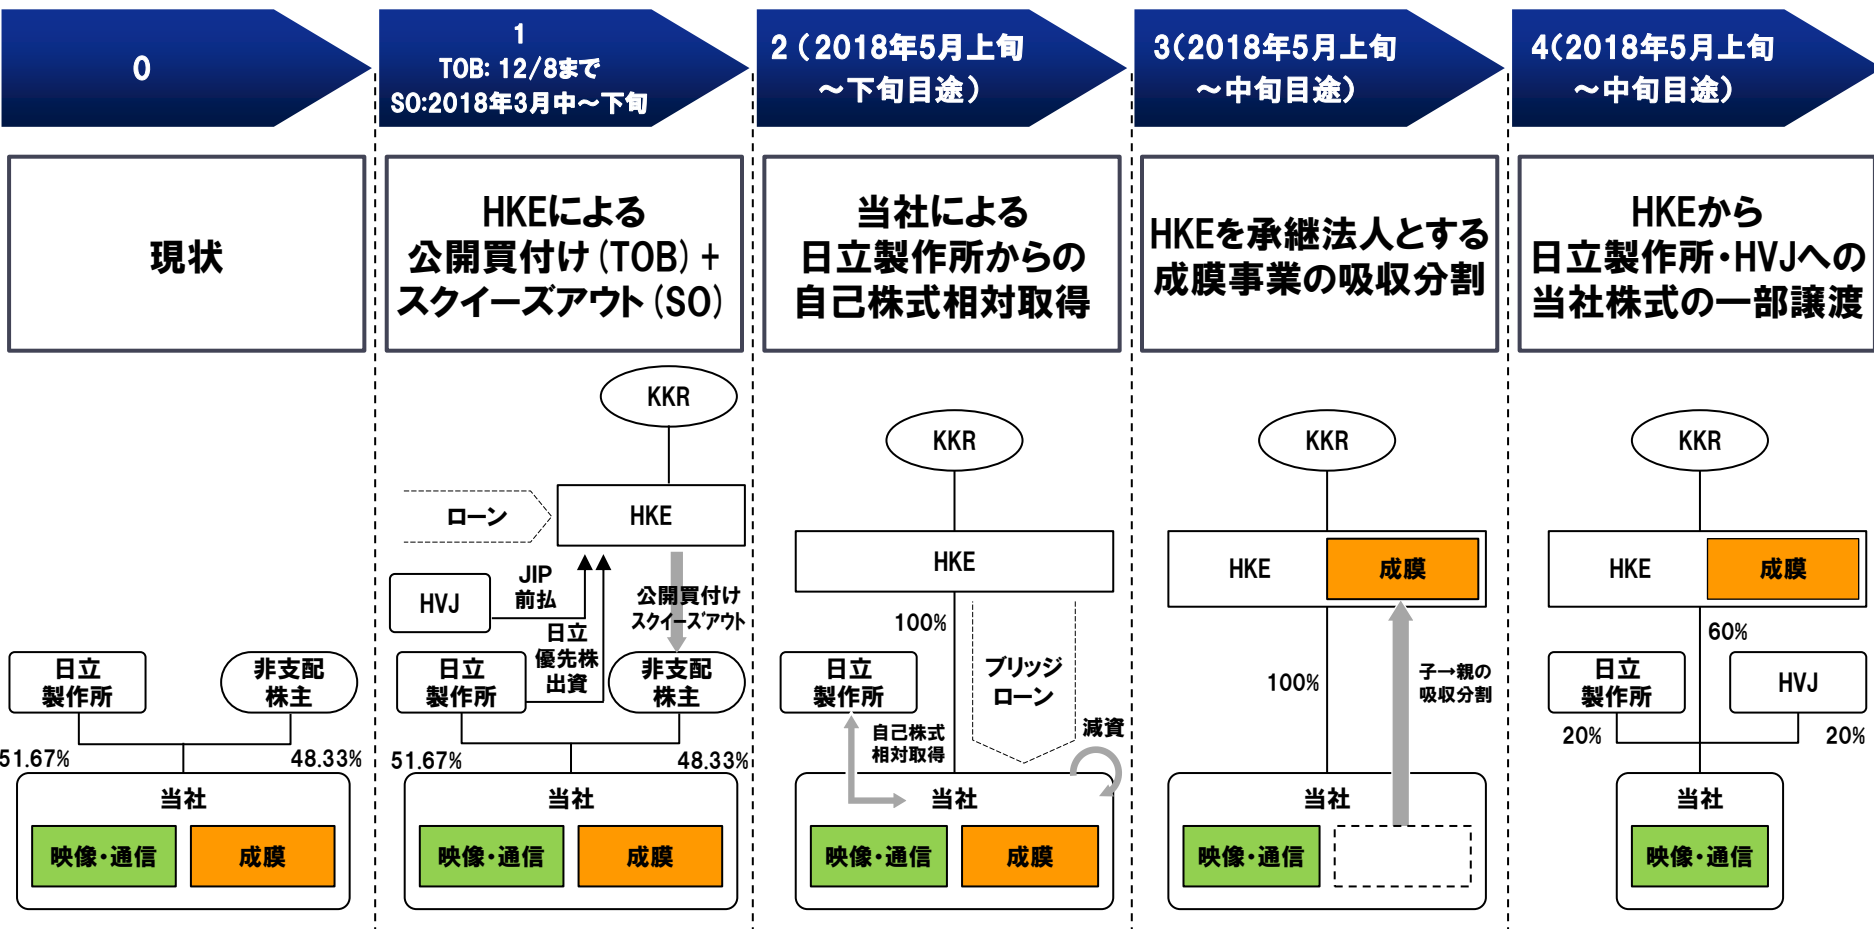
0

現状

日立
製作所

非支配
株主

51.67%

48.33%

当社

映像･通信

成膜

1
TOB: 12/8まで
SO:2018年3月中～下旬

HKEによる
公開買付け（TOB）＋
スクイーズアウト（SO）

KKR

ローン

HKE

HVJ

JIP
前払

日立
優先株
出資

公開買付け
スクイーズアウト

日立
製作所

非支配
株主

51.67%

48.33%

当社

映像･通信

成膜

2（2018年5月上旬
～下旬目途）

当社による
日立製作所からの
自己株式相対取得

KKR

HKE

100%

ブリッジ
ローン

日立
製作所

自己株式
相対取得

減資

当社

映像･通信

成膜

3(2018年5月上旬
～中旬目途)

HKEを承継法人とする
成膜事業の吸収分割

KKR

HKE

成膜

100%

子→親の
吸収分割

当社

映像･通信

4(2018年5月上旬
～中旬目途)

HKEから
日立製作所･HVJへの
当社株式の一部譲渡

KKR

HKE

成膜

60%

日立
製作所

HVJ

20%

20%

当社

映像･通信